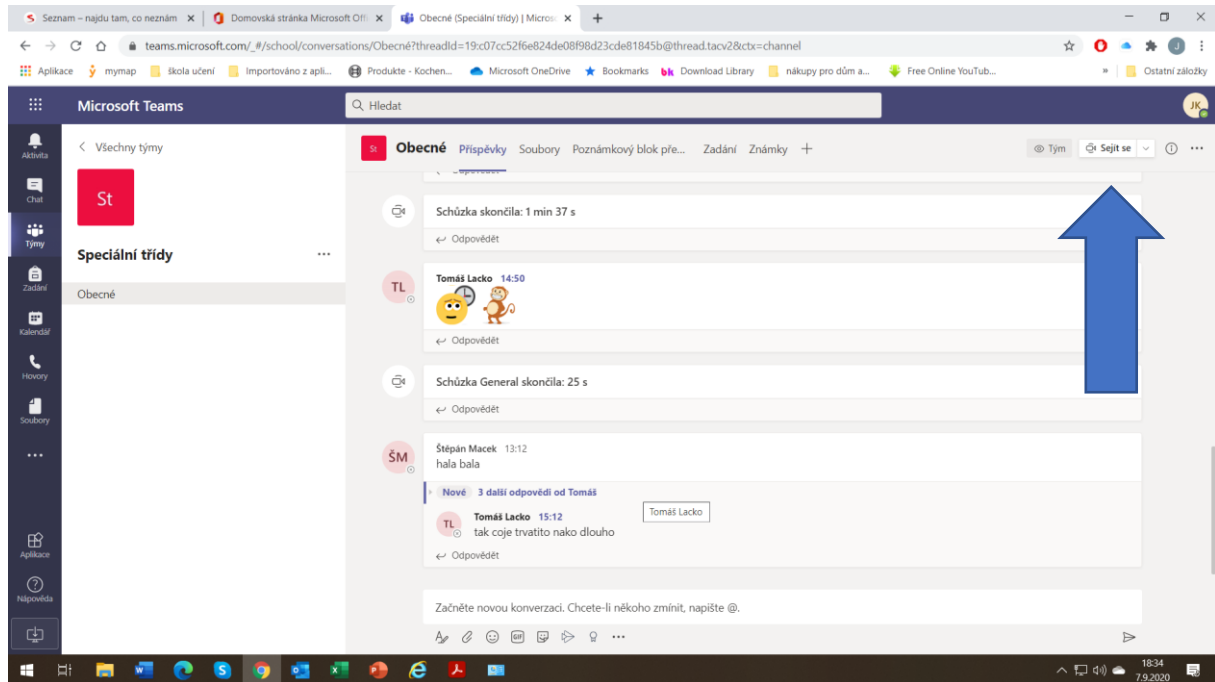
Seznam – najdu tam, co neznám ×
Domovská stránka Microsoft Offi ×
Obecné (Speciální třídy) | Micros ×
+

teams.microsoft.com/_#/school/conversations/Obecné?threadId=19:c07cc52f6e824de08f98d23cde81845b@thread.tacv2&ctx=channel

Aplikace mymap škola učení Importováno z apli... Produkte - Kochen... Microsoft OneDrive Bookmarks Download Library nákupy pro dům a... Free Online YouTub... » Ostatní záložky

Microsoft Teams
Hledat
JK

Aktivita
Chat
Týmy
Zadání
Kalendář
Hovory
Soubory
...
Aplikace
Nápověda

< Všechny týmy
St
Speciální třídy ...
Obecné

St Obecné Příspěvky Soubory Poznámkový blok pře... Zadání Známky +
Tým Sejít se

Schůzka skončila: 1 min 37 s
Odpovědět

TL Tomáš Lacko 14:50
Odpovědět

Schůzka General skončila: 25 s
Odpovědět

ŠM Štěpán Macek 13:12
hala bala

Nové 3 další odpovědi od Tomáš
Tomáš Lacko
TL Tomáš Lacko 15:12
tak coje trvatito nako dlouho
Odpovědět

Začněte novou konverzaci. Chcete-li někoho zmínit, napište @.

18:34
7.9.2020